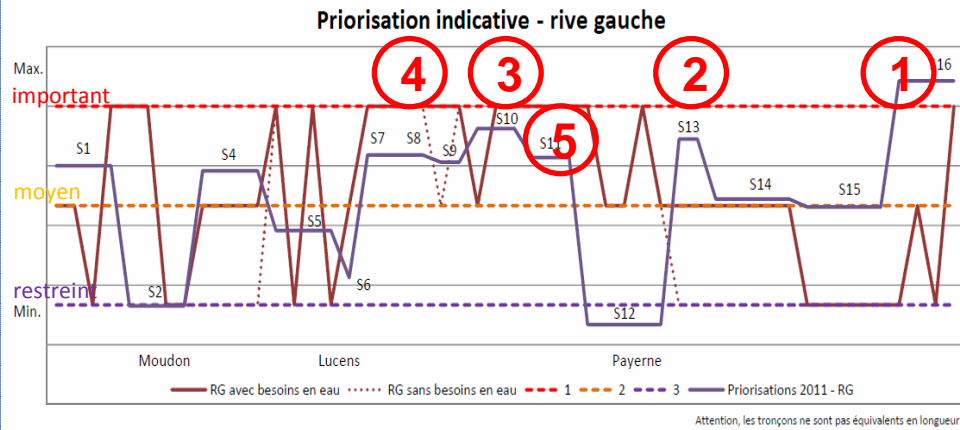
Priorisation indicative - rive gauche

Max.
important
moyen
restreint
Min.

4
3
2
1
5

S1
S2
S4
S5
S6
S7
S8
S9
S10
S11
S12
S13
S14
S15
S16

Moudon
Lucens
Payerne

RG avec besoins en eau
RG sans besoins en eau
1
2
3
Priorisations 2011 - RG

Attention, les tronçons ne sont pas équivalents en longueur